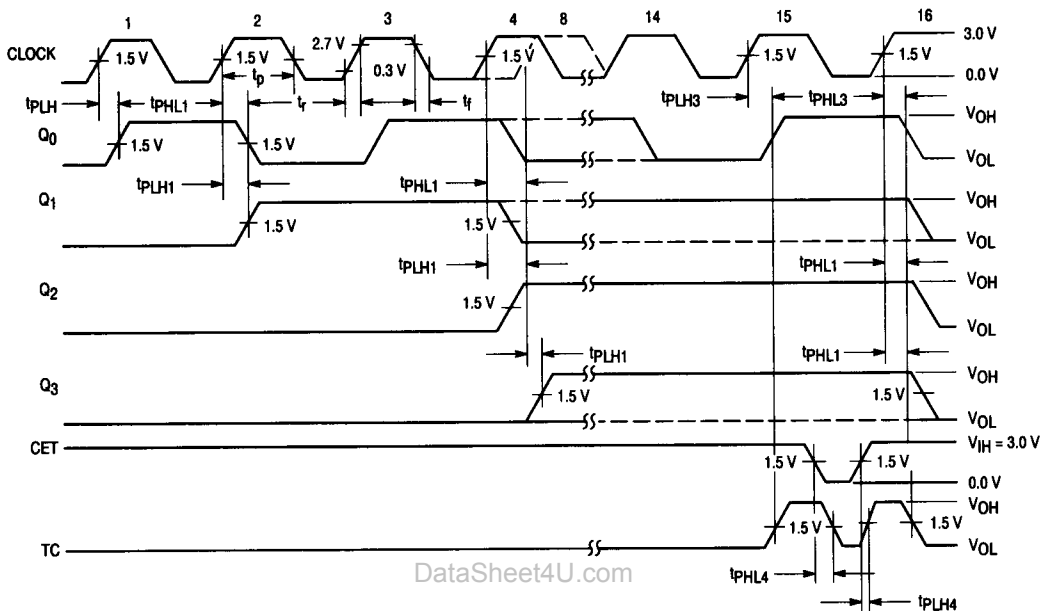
1 2 3 4 8 14 15 16

CLOCK

1.5 V

1.5 V

2.7 V

0.3 V

1.5 V

1.5 V

1.5 V

3.0 V

0.0 V

$t_{PLH}$

$t_{PHL1}$

$t_p$

$t_r$

$t_f$

$t_{PLH3}$

$t_{PHL3}$

$Q_0$

1.5 V

1.5 V

$V_{OH}$

$V_{OL}$

$t_{PLH1}$

$t_{PHL1}$

$Q_1$

1.5 V

1.5 V

$V_{OH}$

$V_{OL}$

$t_{PLH1}$

$t_{PHL1}$

$Q_2$

1.5 V

$V_{OH}$

$V_{OL}$

$t_{PLH1}$

$t_{PHL1}$

$Q_3$

1.5 V

1.5 V

$V_{OH}$

$V_{OL}$

CET

$V_{IH} = 3.0 V$

1.5 V

1.5 V

0.0 V

$V_{OH}$

TC

1.5 V

1.5 V

$V_{OL}$

$t_{PHL4}$

$t_{PLH4}$

DataSheet4U.com